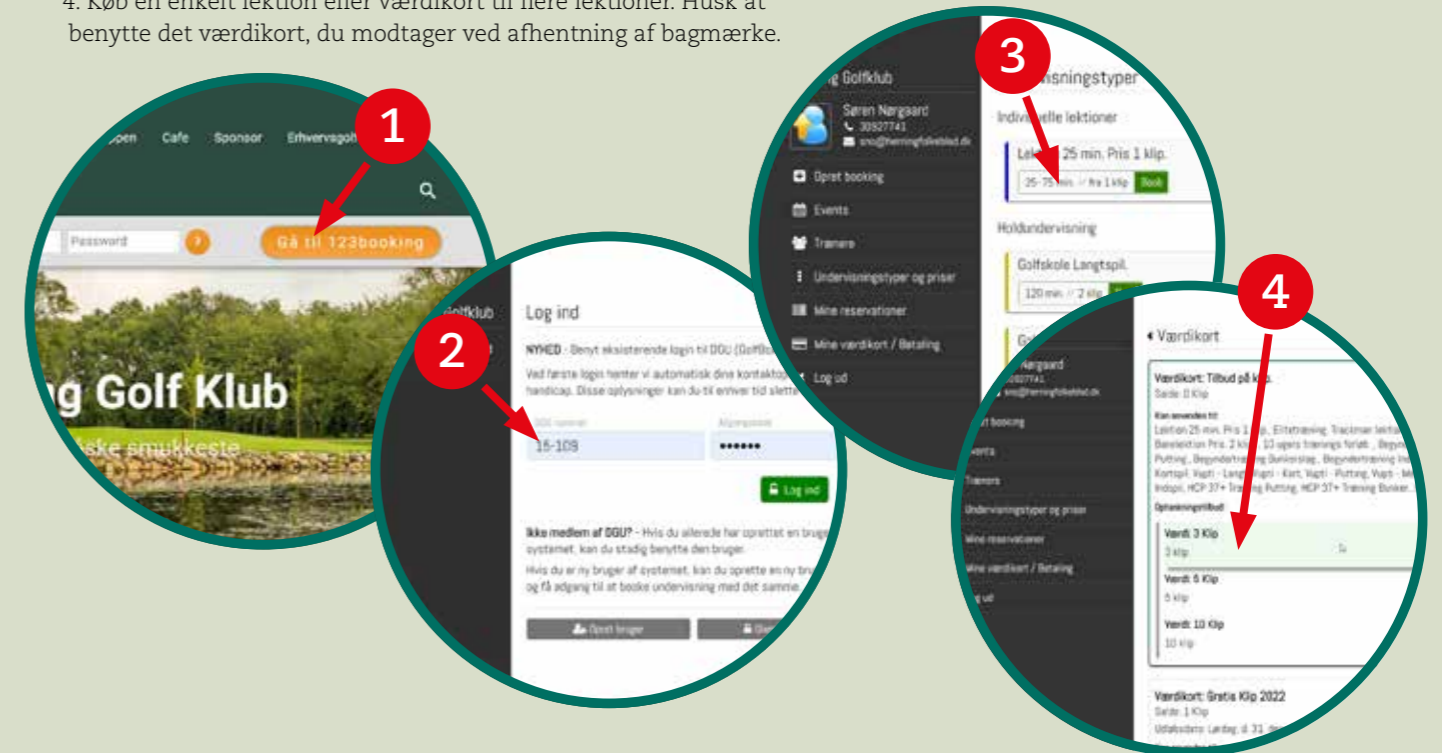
4. Køb en enkelt lektion eller værdikort til flere lektioner. Husk at benytte det værdikort, du modtager ved afhentning af bagmærke.

1

Cafe Sponsor Erhvervsgolf

Password

Gå til 123booking

g Golf Klub

ske smukkeste

2

Golfklub

Log ind

NYHED - Benyt eksisterende login til DGU (Golfbo

Ved første login henter vi automatisk dine kontakto handicap. Disse oplysninger kan du til enhver tid slette

DGU nummer

15-109

••••••

Log ind

Ikke medlem af DGU? - Hvis du allerede har oprettet en bruge systemet, kan du stadig benytte den bruger.

Hvis du er ny bruger af systemet, kan du oprette en ny bru og få adgang til at booke undervisning med det samme.

Opret bruger

3

g Golfklub

Søren Nørgaard

30927741

sno@herningfolkeblad.dk

Opret booking

Events

Trænere

Undervisningstyper og priser

Mine reservationer

Mine værdikort / Betaling

Log ud

isningstyper

Individuelle lektioner

Le 25 min. Pris 1 klip.

25-75 min. / fra 1 klip Book

Holdundervisning

Golfskole Langtspil.

120 min. / 2 klip

4

Værdikort

Værdikort: Tilbud på klip.

Saldo: 0 Klip

Nørgaard

30927741

sno@herningfolkeblad.dk

booking

Events

Trænere

Undervisningstyper og priser

Mine reservationer

Mine værdikort / Betaling

g ud

Kan anvendes til:

Værdi: 3 Klip

3 klip

Værdi: 5 Klip

5 klip

Værdi: 10 Klip

10 klip

Værdikort: Gratis Klip 2022

Saldo: 1 Klip